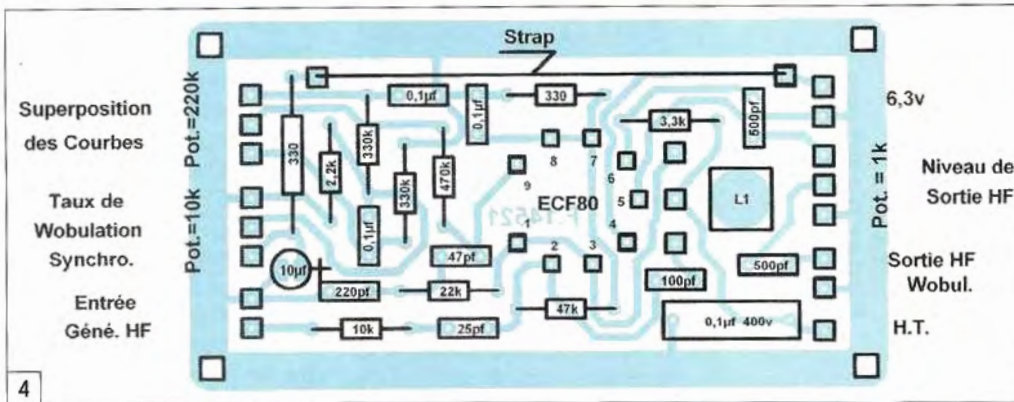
Strap

Superposition des Courbes

Pot.=220k

Taux de Wobulation Synchro.

Pot.=10k

Entrée Géné. HF

0,1µf
330
0,1µf
330
2,2k
330k
330k
470k
0,1µf
3,3k
500pf
8
7
9
6
ECF80
5
4
1
2
3
L1
10µf
47pf
220pf
22k
47k
100pf
500pf
10k
25pf
0,1µf 400v

6,3v

Pot. = 1k

Niveau de Sortie HF

Sortie HF Wobul.

H.T.

4